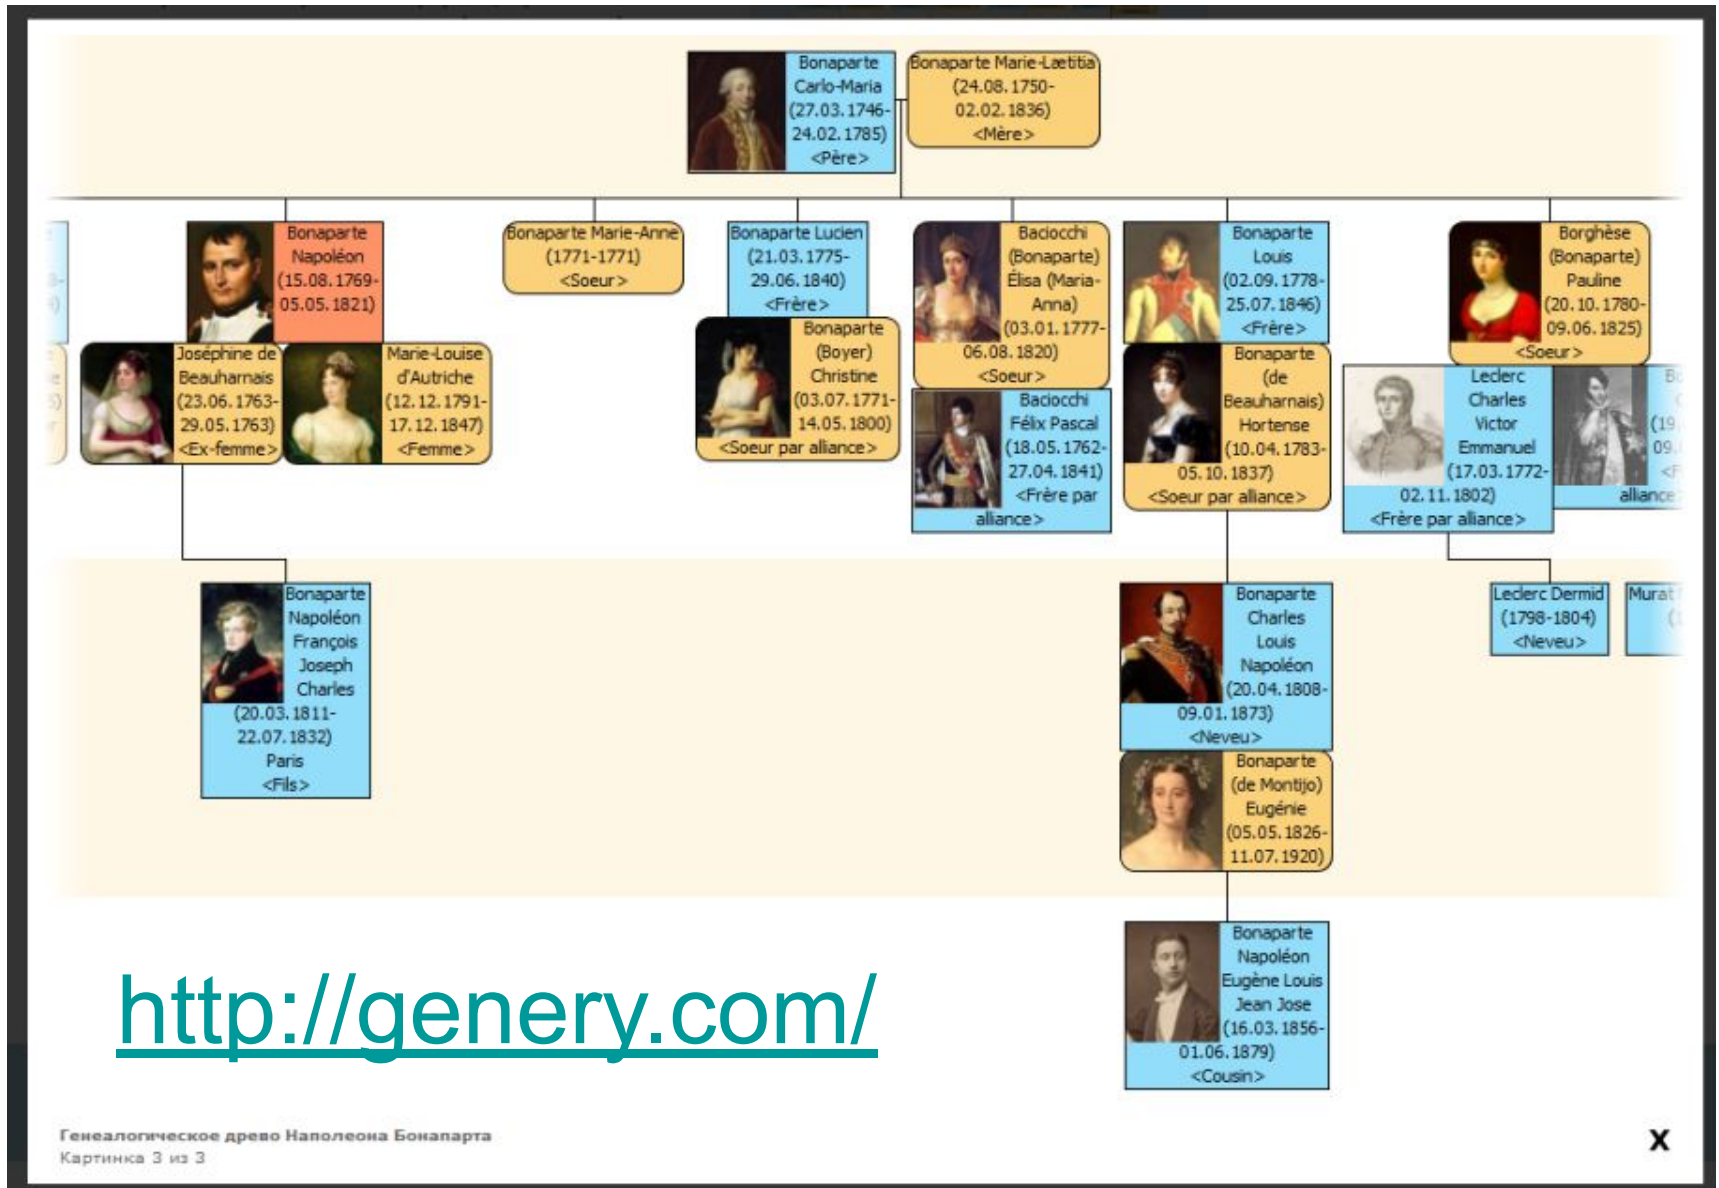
Bonaparte Carlo-Maria (27.03.1746-24.02.1785) <Père>

Bonaparte Marie-Lætitia (24.08.1750-02.02.1836) <Mère>

Bonaparte Napoléon (15.08.1769-05.05.1821)

Joséphine de Beauharnais (23.06.1763-29.05.1763) <Ex-femme>

Marie-Louise d'Autriche (12.12.1791-17.12.1847) <Femme>

Bonaparte Marie-Anne (1771-1771) <Soeur>

Bonaparte Lucien (21.03.1775-29.06.1840) <Frère>

Bonaparte (Boyer) Christine (03.07.1771-14.05.1800) <Soeur par alliance>

Baciocchi (Bonaparte) Élisa (Maria-Anna) (03.01.1777-06.08.1820) <Soeur>

Baciocchi Félix Pascal (18.05.1762-27.04.1841) <Frère par alliance>

Bonaparte Louis (02.09.1778-25.07.1846) <Frère>

Bonaparte (de Beauharnais) Hortense (10.04.1783-05.10.1837) <Soeur par alliance>

Borghèse (Bonaparte) Pauline (20.10.1780-09.06.1825) <Soeur>

Leclerc Charles Victor Emmanuel (17.03.1772-02.11.1802) <Frère par alliance>

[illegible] (19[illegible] 09.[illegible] <F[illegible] alliance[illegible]

Bonaparte Napoléon François Joseph Charles (20.03.1811-22.07.1832) Paris <Fils>

Bonaparte Charles Louis Napoléon (20.04.1808-09.01.1873) <Neveu>

Bonaparte (de Montijo) Eugénie (05.05.1826-11.07.1920)

Leclerc Dermid (1798-1804) <Neveu>

Murat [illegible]

Bonaparte Napoléon Eugène Louis Jean Jose (16.03.1856-01.06.1879) <Cousin>

http://genery.com/

Генеалогическое древо Наполеона Бонапарта
Картинка 3 из 3

X